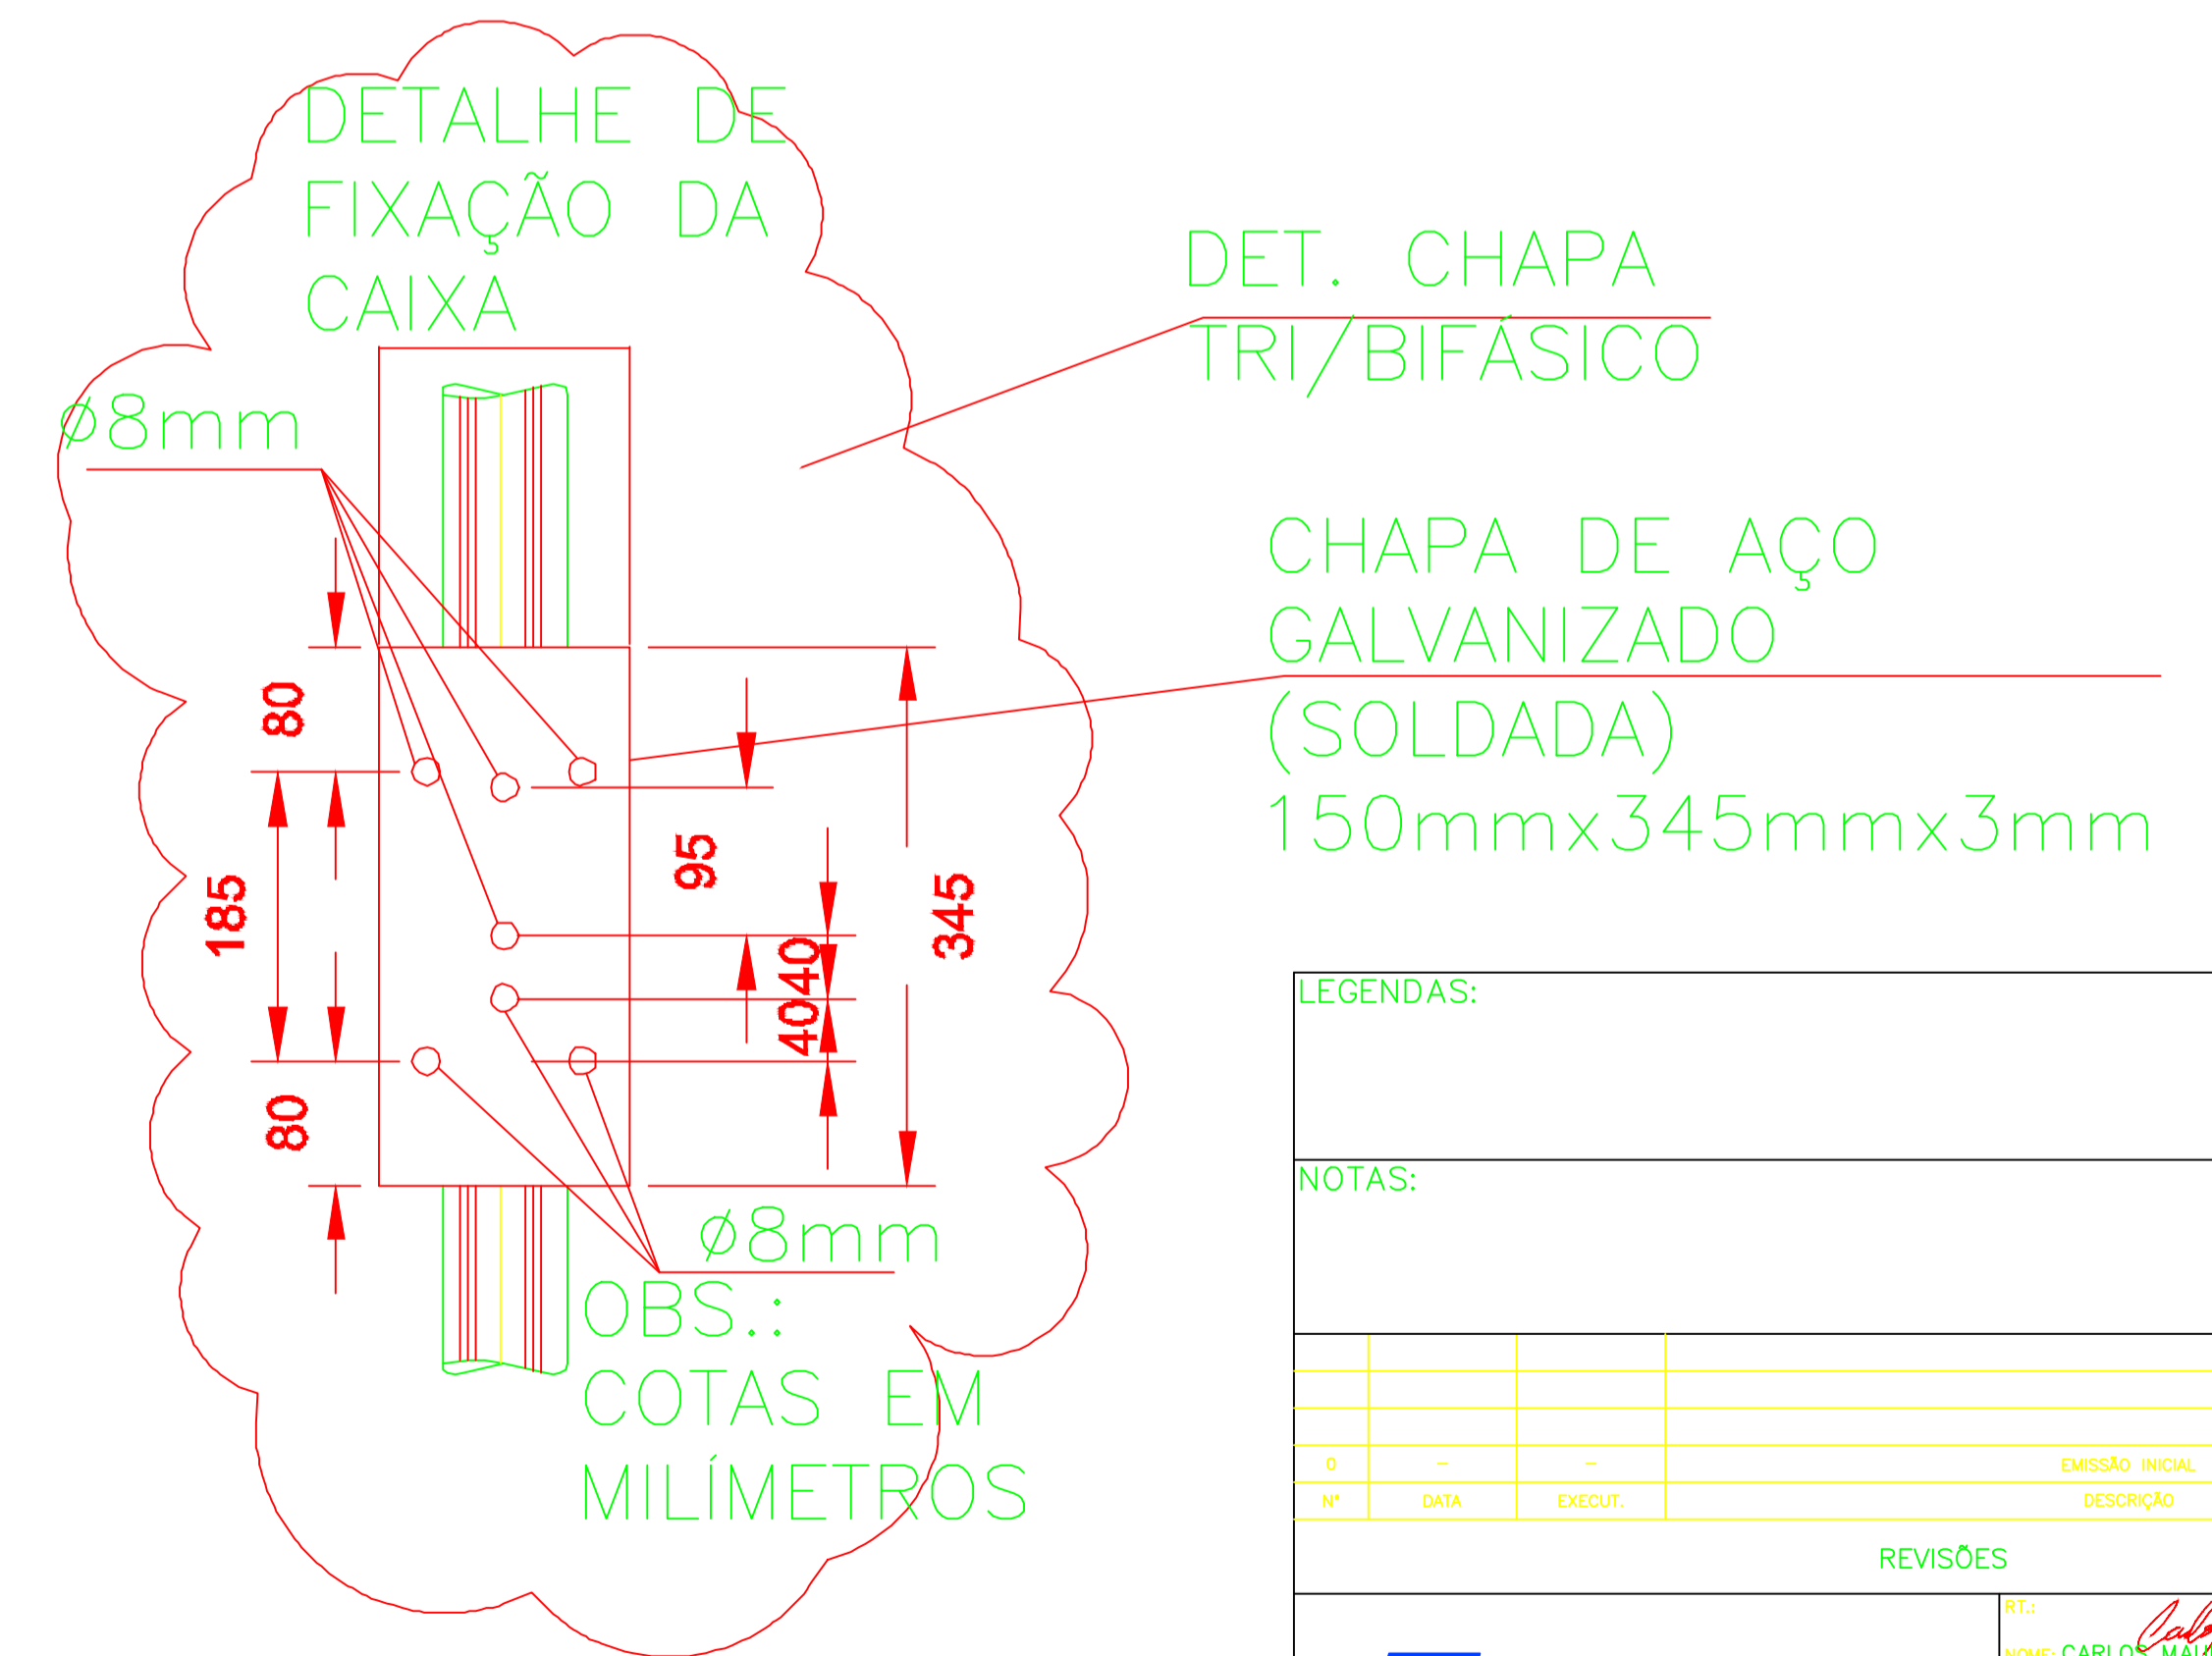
DETALHE DE FIXAÇÃO DA CAIXA

DET. CHAPA TRI/BIFÁSICO

ø8mm

CHAPA DE AÇO GALVANIZADO (SOLDADA) 150mmx345mmx3mm

80

185

80

95

40

40

345

ø8mm

OBS.: COTAS EM MILÍMETROS

LEGENDAS:

NOTAS:

| 0 | - | - | EMISSÃO INICIAL |
|---|---|---|---|
| Nº | DATA | EXECUT. | DESCRIÇÃO |

REVISÕES

RT.:

NOME: CARLOS MAU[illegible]